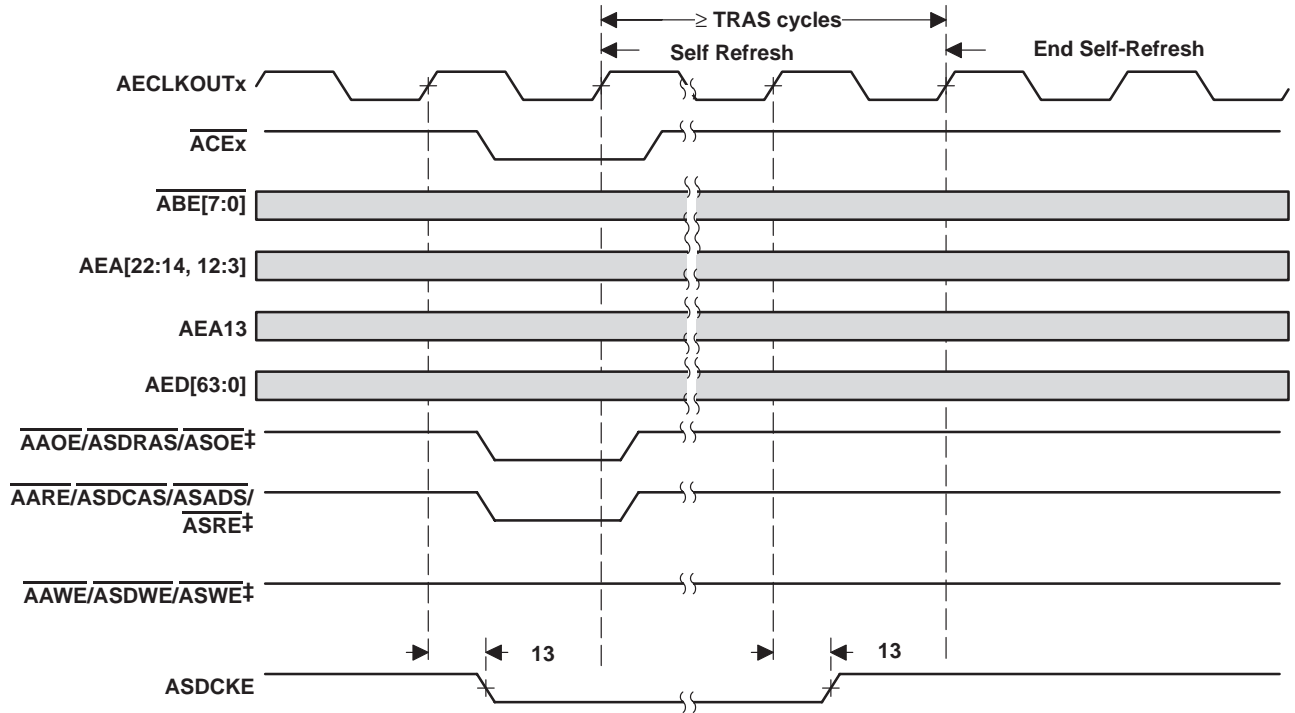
$\geq$ TRAS cycles

Self Refresh

End Self-Refresh

AECLKOUTx

$\overline{\text{ACEx}}$

$\overline{\text{ABE[7:0]}}$

AEA[22:14, 12:3]

AEA13

AED[63:0]

$\overline{\text{AAOE}}$/$\overline{\text{ASDRAS}}$/$\overline{\text{ASOE}}$‡

$\overline{\text{AARE}}$/$\overline{\text{ASDCAS}}$/$\overline{\text{ASADS}}$/ $\overline{\text{ASRE}}$‡

$\overline{\text{AAWE}}$/$\overline{\text{ASDWE}}$/$\overline{\text{ASWE}}$‡

13

13

ASDCKE